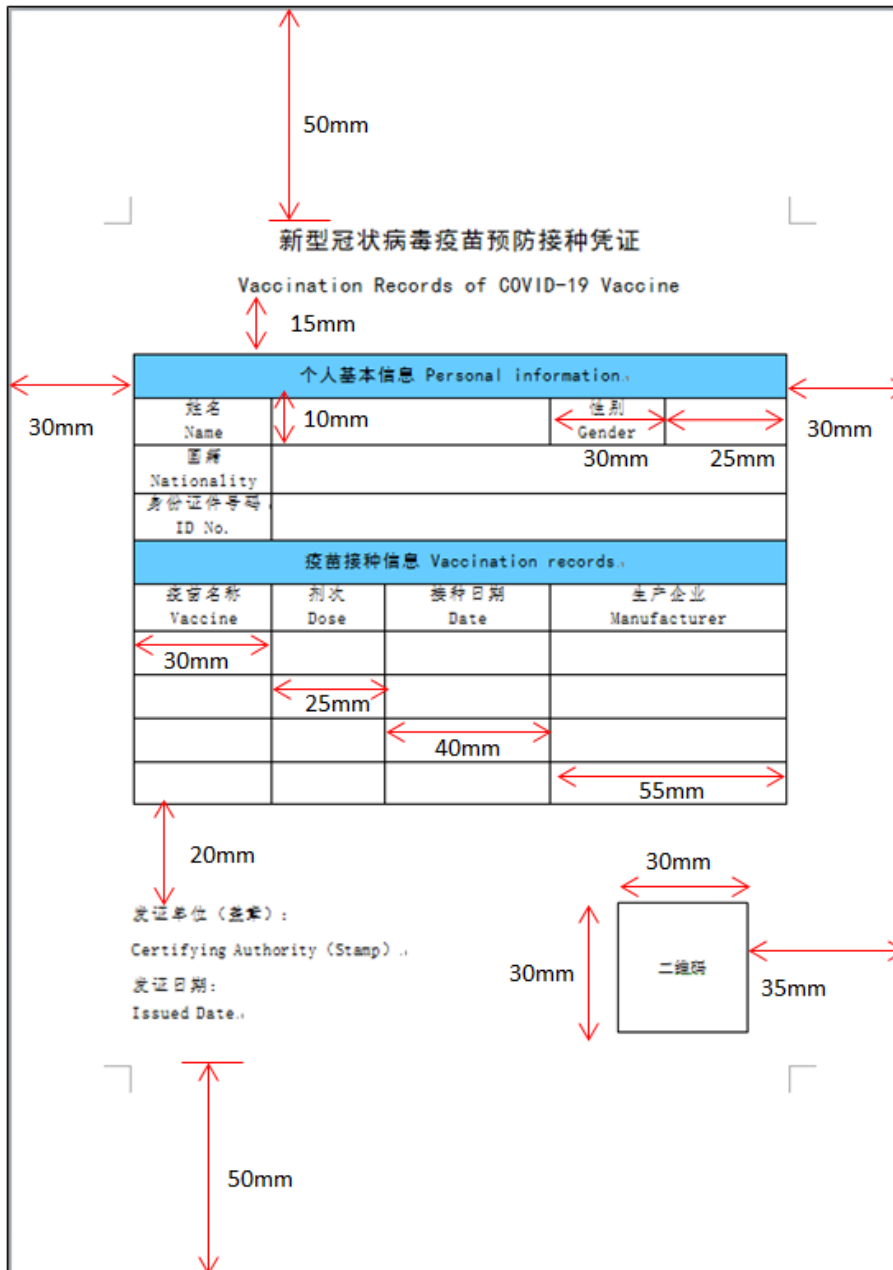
50mm

新型冠状病毒疫苗预防接种凭证

Vaccination Records of COVID-19 Vaccine

15mm

30mm

30mm

| 个人基本信息 Personal information | | | |
|---|---|---|---|
| 姓名 Name | 10mm | 性别 Gender | |
| 国籍 Nationality | | | |
| 身份证件号码 ID No. | | | |

30mm 25mm

| 疫苗接种信息 Vaccination records | | | |
|---|---|---|---|
| 疫苗名称 Vaccine | 剂次 Dose | 接种日期 Date | 生产企业 Manufacturer |
| 30mm | | | |
| | 25mm | | |
| | | 40mm | |
| | | | 55mm |

20mm

发证单位（盖章）:
Certifying Authority (Stamp):
发证日期:
Issued Date.

30mm

30mm

二维码

35mm

50mm